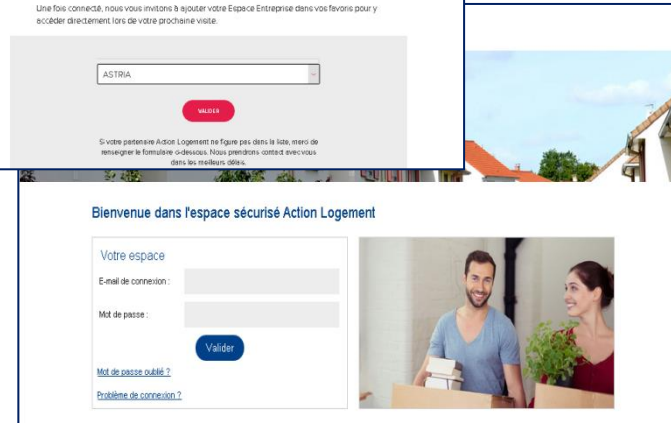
Une fois connecté, nous vous invitons à ajouter votre Espace Entreprise dans vos favoris pour y accéder directement lors de votre prochaine visite.

ASTRIA

VALIDER

Si votre partenaire Action Logement ne figure pas dans la liste, merci de renseigner le formulaire ci-dessous. Nous prendrons contact avec vous dans les meilleurs délais.

Bienvenue dans l'espace sécurisé Action Logement

Votre espace

E-mail de connexion :

Mot de passe :

Valider

Mot de passe oublié ?

Problème de connexion ?